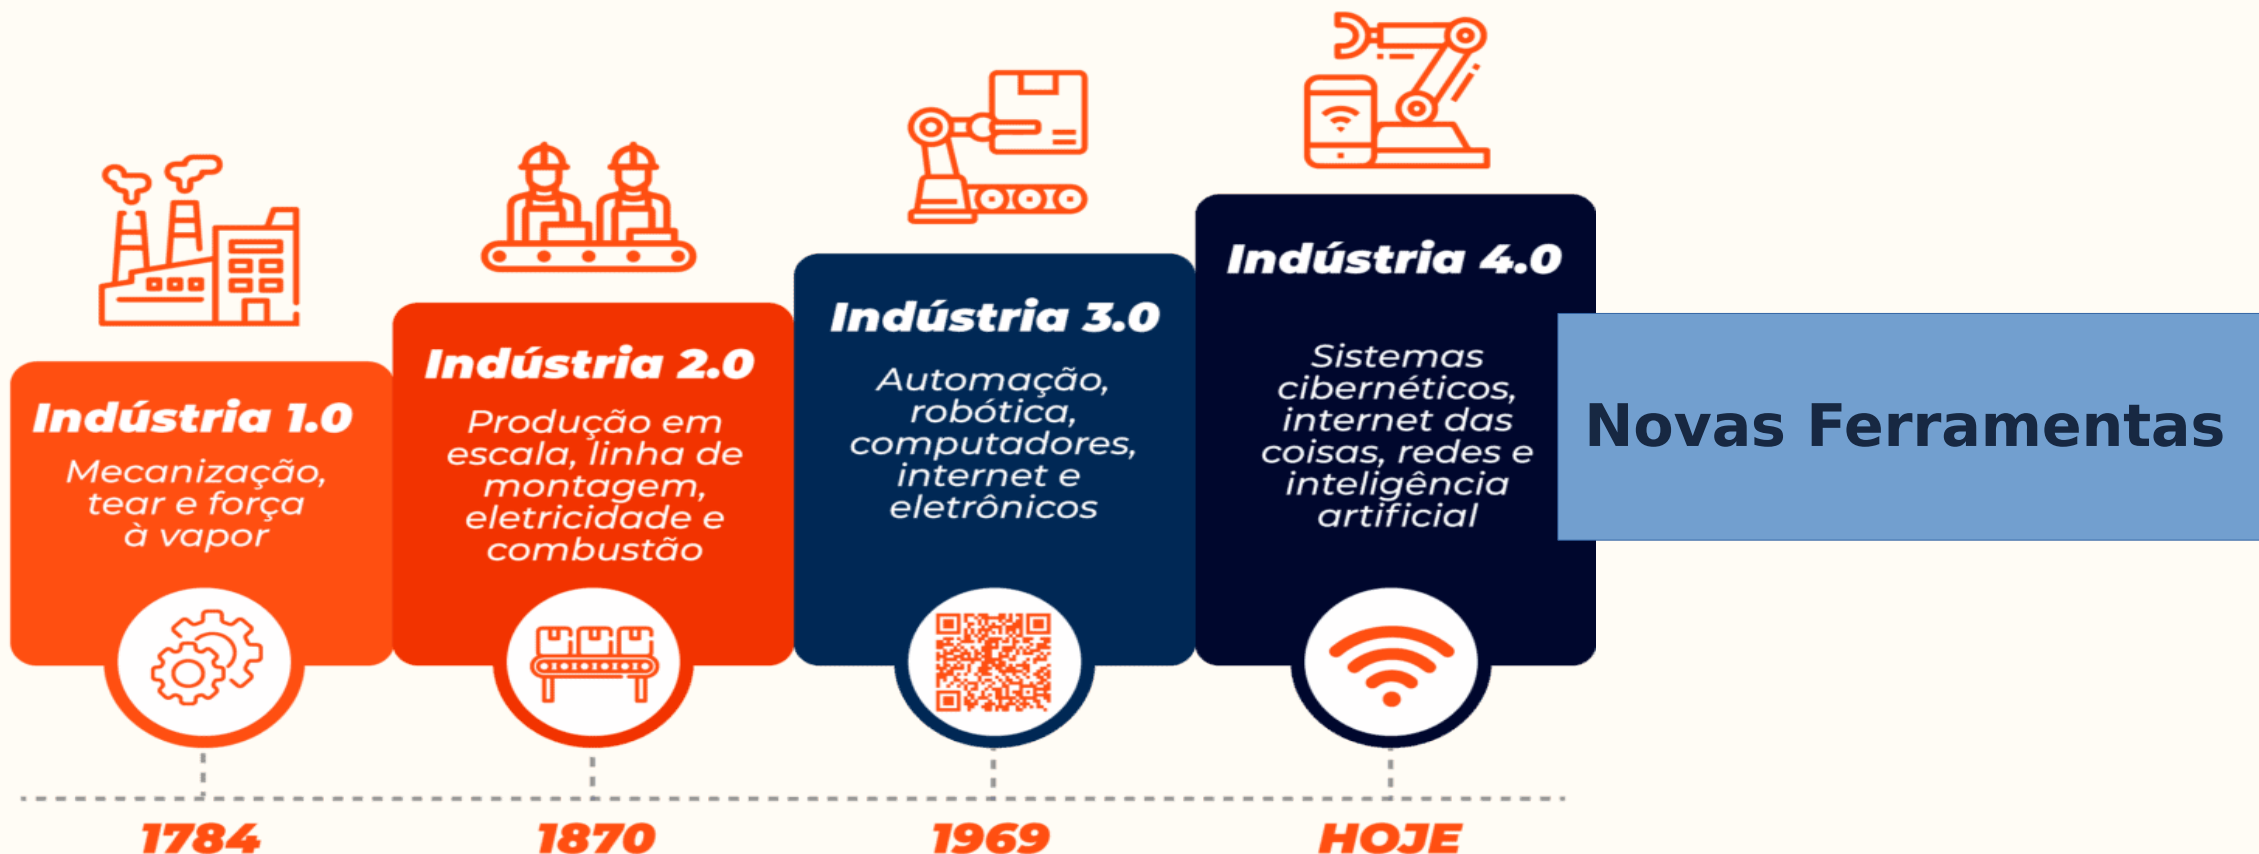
Indústria 1.0
Mecanização, tear e força à vapor

Indústria 2.0
Produção em escala, linha de montagem, eletricidade e combustão

Indústria 3.0
Automação, robótica, computadores, internet e eletrônicos

Indústria 4.0
Sistemas cibernéticos, internet das coisas, redes e inteligência artificial

Novas Ferramentas

1784

1870

1969

HOJE